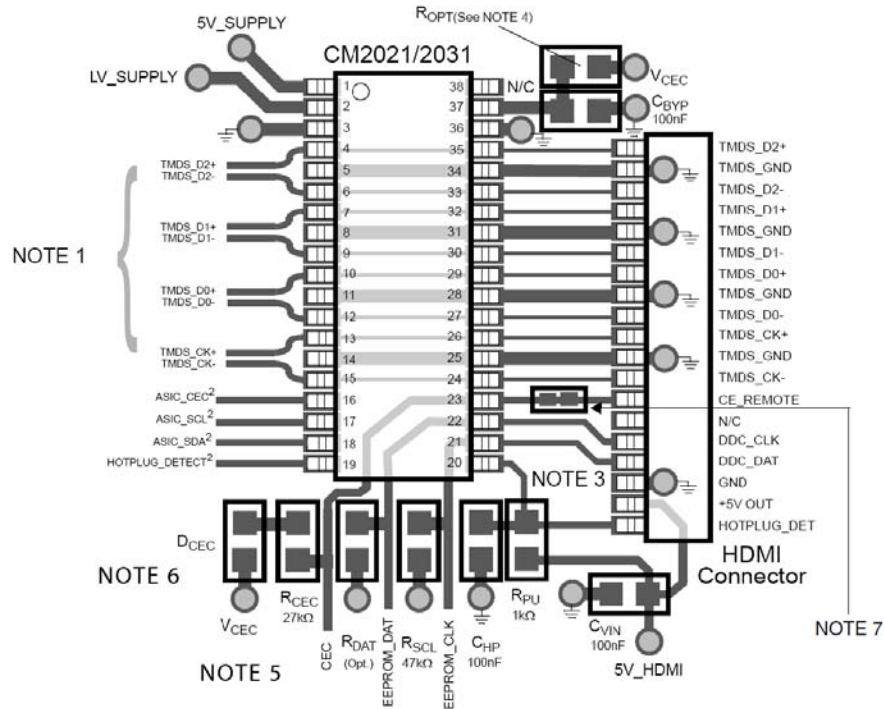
5V_SUPPLY
LV_SUPPLY
CM2021/2031
$R_{OPT}$(See NOTE 4)
$V_{CEC}$
$C_{BYP}$
100nF
N/C
1
2
3
4
5
6
7
8
9
10
11
12
13
14
15
16
17
18
19
38
37
36
35
34
33
32
31
30
29
28
27
26
25
24
23
22
21
20
TMDS_D2+
TMDS_D2-
TMDS_D1+
TMDS_D1-
TMDS_D0+
TMDS_D0-
TMDS_CK+
TMDS_CK-
NOTE 1
ASIC_CEC$^2$
ASIC_SCL$^2$
ASIC_SDA$^2$
HOTPLUG_DETECT$^2$
TMDS_D2+
TMDS_GND
TMDS_D2-
TMDS_D1+
TMDS_GND
TMDS_D1-
TMDS_D0+
TMDS_GND
TMDS_D0-
TMDS_CK+
TMDS_GND
TMDS_CK-
CE_REMOTE
N/C
DDC_CLK
DDC_DAT
GND
+5V OUT
HOTPLUG_DET
NOTE 3
HDMI
Connector
$D_{CEC}$
NOTE 6
$R_{CEC}$
27kΩ
$V_{CEC}$
$R_{DAT}$
(Opt.)
$R_{SCL}$
47kΩ
$C_{HP}$
100nF
$R_{PU}$
1kΩ
$C_{VIN}$
100nF
5V_HDMI
NOTE 7
NOTE 5
CEC
EEPROM_DAT
EEPROM_CLK